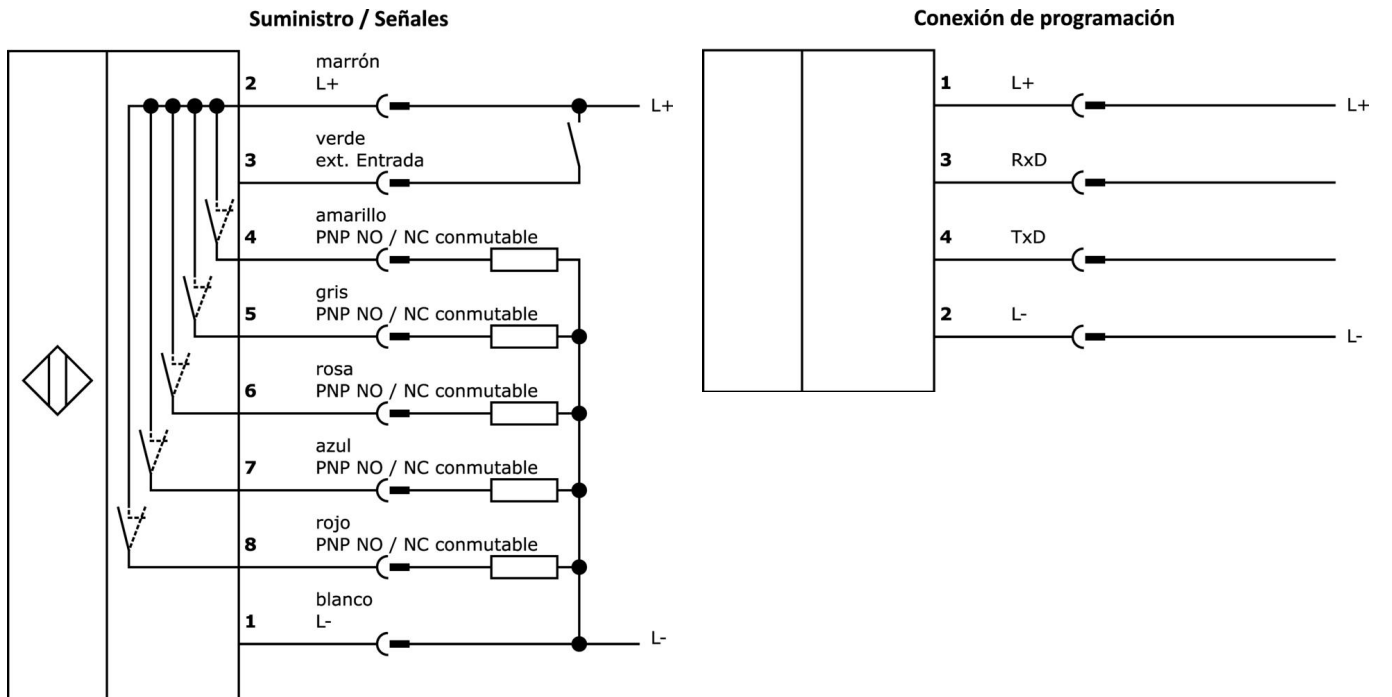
Suministro / Señales

2 marrón L+ L+

3 verde ext. Entrada

4 amarillo PNP NO / NC conmutable

5 gris PNP NO / NC conmutable

6 rosa PNP NO / NC conmutable

7 azul PNP NO / NC conmutable

8 rojo PNP NO / NC conmutable

1 blanco L- L-

Conexión de programación

1 L+ L+

3 RxD

4 TxD

2 L- L-